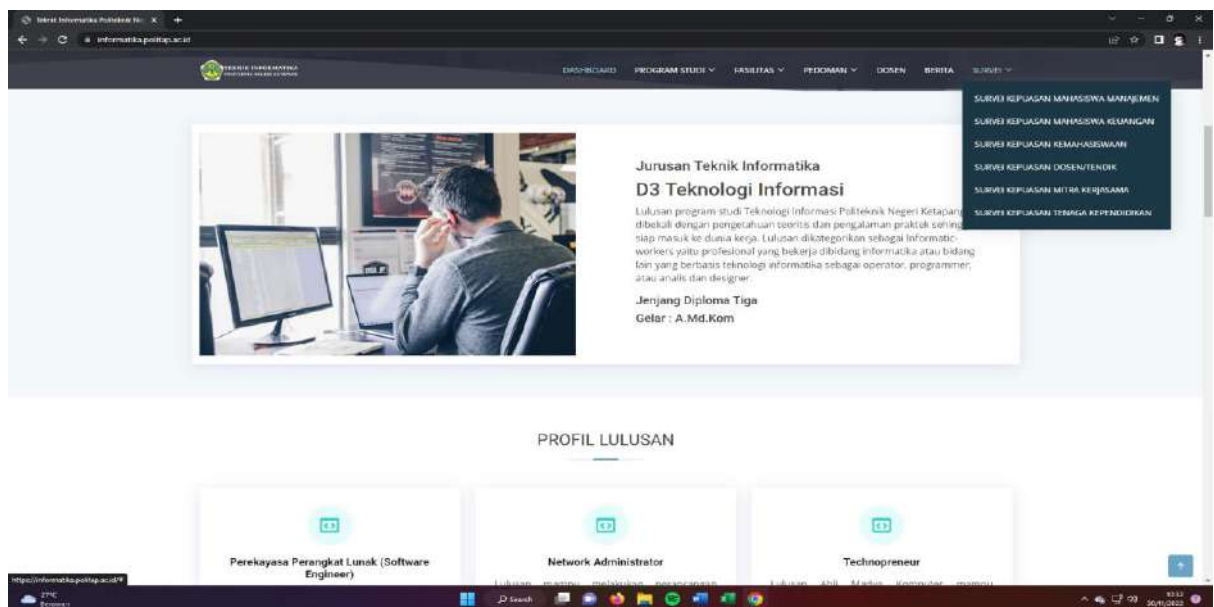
Teknik Informatika Politeknik Ne X +

informatika.politap.ac.id

TEKNIK INFORMATIKA

DASHBOARD PROGRAM STUDI FASILITAS PEDOMAN DOSEN BERITA SURVEI

SURVEI KEPUASAN MAHASISWA MANAJEMEN
SURVEI KEPUASAN MAHASISWA KEUANGAN
SURVEI KEPUASAN KEMAHASISWAAN
SURVEI KEPUASAN DOSEN/TENDIK
SURVEI KEPUASAN MITRA KERJASAMA
SURVEI KEPUASAN TENAGA KEPENDIDIKAN

Jurusan Teknik Informatika

D3 Teknologi Informasi

Lulusan program studi Teknologi Informasi Politeknik Negeri Ketapang dibekali dengan pengetahuan teoritis dan pengalaman praktek sehingga siap masuk ke dunia kerja. Lulusan dikategorikan sebagai Informatic workers yaitu profesional yang bekerja dibidang informatika atau bidang lain yang berbasis teknologi informatika sebagai operator, programmer, atau analis dan designer.

Jenjang Diploma Tiga

Gelar : A.Md.Kom

PROFIL LULUSAN

Perekayasa Perangkat Lunak (Software Engineer)

Network Administrator

Lulusan mampu melakukan perancangan

Technopreneur

Lulusan Ahli Madya Komputer mampu

https://informatika.politap.ac.id/#

27°C

Search

30/11/2022